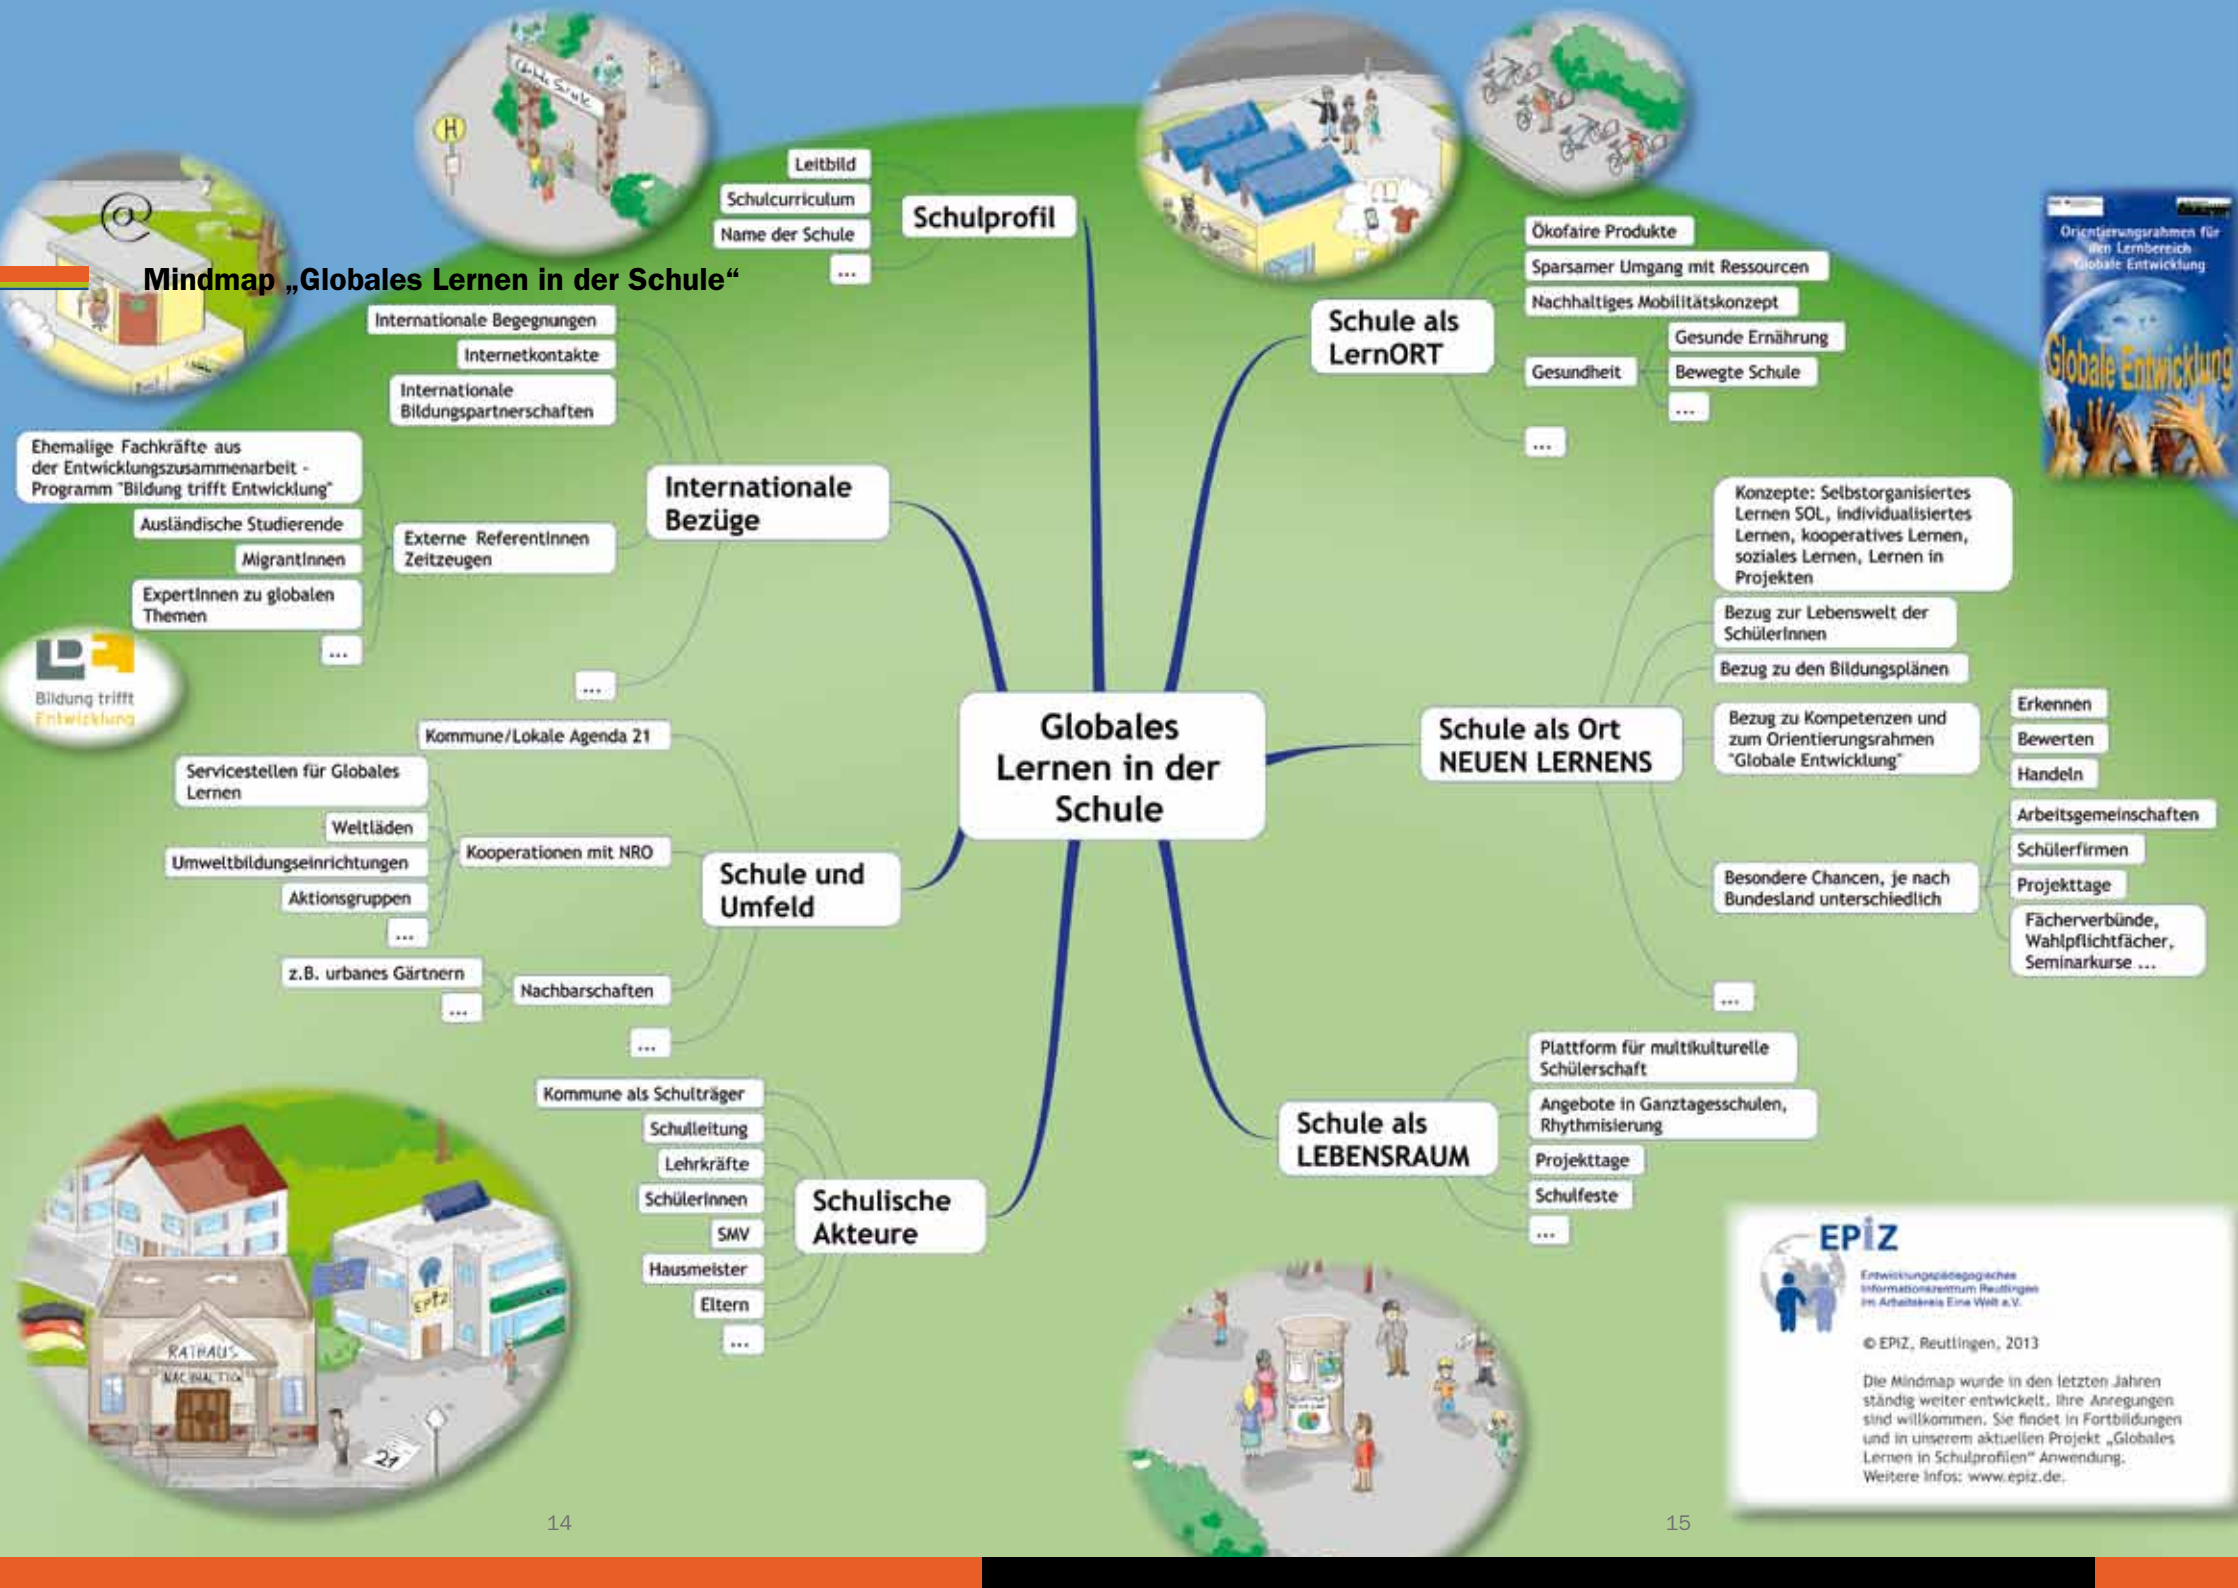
Mindmap „Globales Lernen in der Schule“

Globales Lernen in der Schule

Schulprofil
Leitbild
Schulcurriculum
Name der Schule
...

Internationale Bezüge
Internationale Begegnungen
Internetkontakte
Internationale Bildungspartnerschaften
Externe ReferentInnen Zeitzeugen
Ehemalige Fachkräfte aus der Entwicklungszusammenarbeit - Programm "Bildung trifft Entwicklung"
Ausländische Studierende
MigrantInnen
ExpertInnen zu globalen Themen
...
...

Bildung trifft Entwicklung

Schule und Umfeld
Kommune/Lokale Agenda 21
Kooperationen mit NRO
Servicestellen für Globales Lernen
Weltläden
Umweltbildungseinrichtungen
Aktionsgruppen
...
Nachbarschaften
z.B. urbanes Gärtnern
...
...

Schulische Akteure
Kommune als Schulträger
Schulleitung
Lehrkräfte
SchülerInnen
SMV
Hausmeister
Eltern
...

Schule als LernORT
Ökofaire Produkte
Sparsamer Umgang mit Ressourcen
Nachhaltiges Mobilitätskonzept
Gesundheit
Gesunde Ernährung
Bewegte Schule
...
...

Orientierungsrahmen für den Lernbereich Globale Entwicklung
Globale Entwicklung

Schule als Ort NEUEN LERNENS
Konzepte: Selbstorganisiertes Lernen SOL, individualisiertes Lernen, kooperatives Lernen, soziales Lernen, Lernen in Projekten
Bezug zur Lebenswelt der SchülerInnen
Bezug zu den Bildungsplänen
Bezug zu Kompetenzen und zum Orientierungsrahmen "Globale Entwicklung"
Erkennen
Bewerten
Handeln
Besondere Chancen, je nach Bundesland unterschiedlich
Arbeitsgemeinschaften
Schülerfirmen
Projekttage
Fächerverbünde, Wahlpflichtfächer, Seminarkurse ...
...

Schule als LEBENSRAUM
Plattform für multikulturelle Schülerschaft
Angebote in Ganztagesschulen, Rhythmisierung
Projekttage
Schulfeste
...

EPIZ
Entwicklungspädagogisches Informationszentrum Reutlingen im Arbeitskreis Eine Welt e.V.
© EPIZ, Reutlingen, 2013
Die Mindmap wurde in den letzten Jahren ständig weiter entwickelt. Ihre Anregungen sind willkommen. Sie findet in Fortbildungen und in unserem aktuellen Projekt „Globales Lernen in Schulprofilen“ Anwendung. Weitere Infos: www.epiz.de.

Globale Schule
RATHAUS
NACHHALTIG
EPIZ
21

14
15